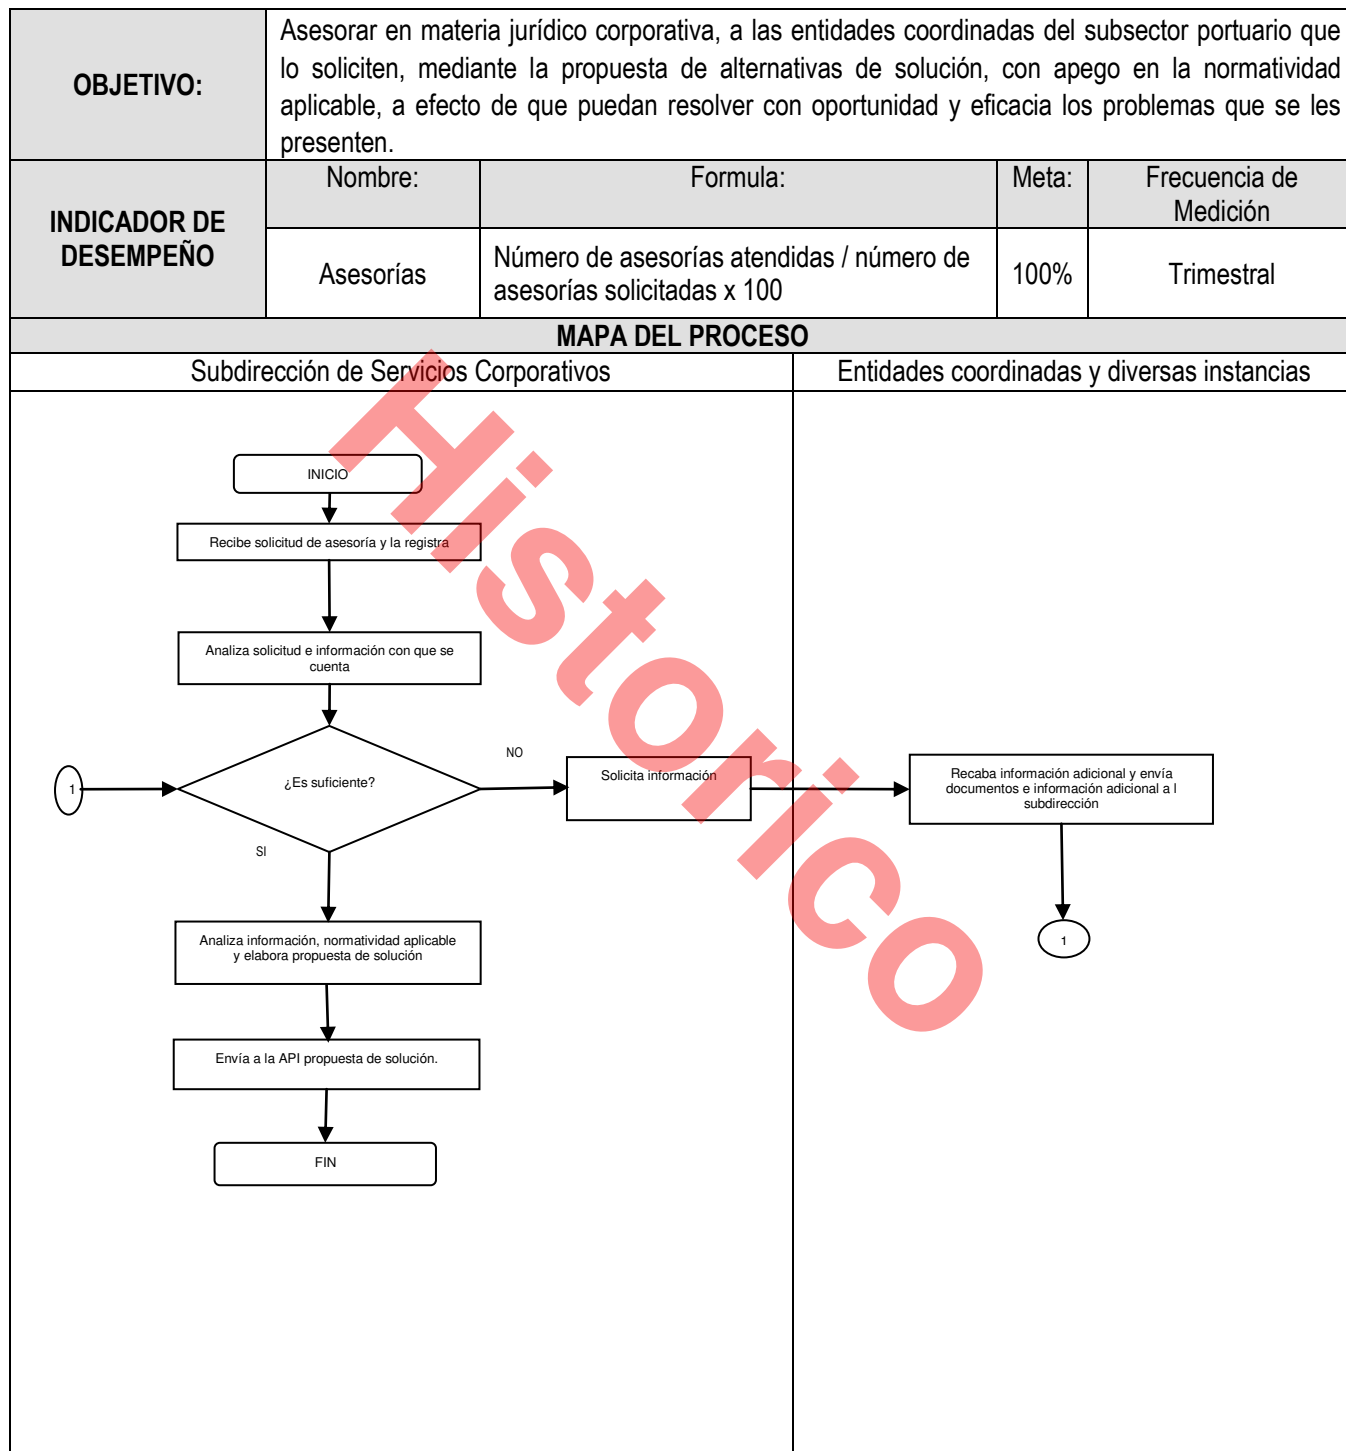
| OBJETIVO: | Asesorar en materia jurídico corporativa, a las entidades coordinadas del subsector portuario que lo soliciten, mediante la propuesta de alternativas de solución, con apego en la normatividad aplicable, a efecto de que puedan resolver con oportunidad y eficacia los problemas que se les presenten. | | | |
|---|---|---|---|---|
| INDICADOR DE DESEMPEÑO | Nombre: | Formula: | Meta: | Frecuencia de Medición |
| | Asesorías | Número de asesorías atendidas / número de asesorías solicitadas x 100 | 100% | Trimestral |

MAPA DEL PROCESO

| Subdirección de Servicios Corporativos | Entidades coordinadas y diversas instancias |
|---|---|

INICIO

Recibe solicitud de asesoría y la registra

Analiza solicitud e información con que se cuenta

1

¿Es suficiente?

NO

Solicita información

Recaba información adicional y envía documentos e información adicional a l subdirección

1

SI

Analiza información, normatividad aplicable y elabora propuesta de solución

Envía a la API propuesta de solución.

FIN

Historico